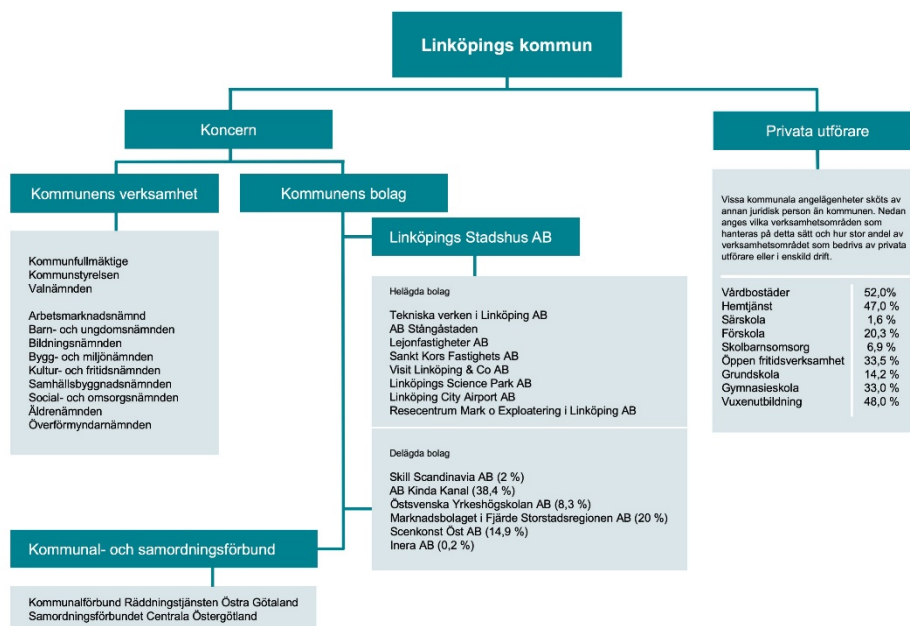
Linköpings kommun

Koncern

Privata utförare

Kommunens verksamhet

Kommunens bolag

Linköpings Stadshus AB

Kommunfullmäktige
Kommunstyrelsen
Valnämnden

Arbetsmarknadsnämnd
Barn- och ungdomsnämnden
Bildningsnämnden
Bygg- och miljönämnden
Kultur- och fritidsnämnden
Samhällsbyggnadsnämnden
Social- och omsorgsnämnden
Äldrenämnden
Överförmyndarnämnden

Helägda bolag

Tekniska verken i Linköping AB
AB Stångåstaden
Lejonfastigheter AB
Sankt Kors Fastighets AB
Visit Linköping & Co AB
Linköpings Science Park AB
Linköping City Airport AB
Resecentrum Mark o Exploatering i Linköping AB

Delägda bolag

Skill Scandinavia AB (2 %)
AB Kinda Kanal (38,4 %)
Östsvenska Yrkeshögskolan AB (8,3 %)
Marknadsbolaget i Fjärde Storstadsregionen AB (20 %)
Scenkonst Öst AB (14,9 %)
Inera AB (0,2 %)

Vissa kommunala angelägenheter sköts av annan juridisk person än kommunen. Nedan anges vilka verksamhetsområden som hanteras på detta sätt och hur stor andel av verksamhetsområdet som bedrivs av privata utförare eller i enskild drift.

| | |
|---|---|
| Vårdbostäder | 52,0% |
| Hemtjänst | 47,0 % |
| Särskola | 1,6 % |
| Förskola | 20,3 % |
| Skolbarnsomsorg | 6,9 % |
| Öppen fritidsverksamhet | 33,5 % |
| Grundskola | 14,2 % |
| Gymnasieskola | 33,0 % |
| Vuxenutbildning | 48,0 % |

Kommunal- och samordningsförbund

Kommunalförbund Räddningstjänsten Östra Götaland
Samordningsförbundet Centrala Östergötland